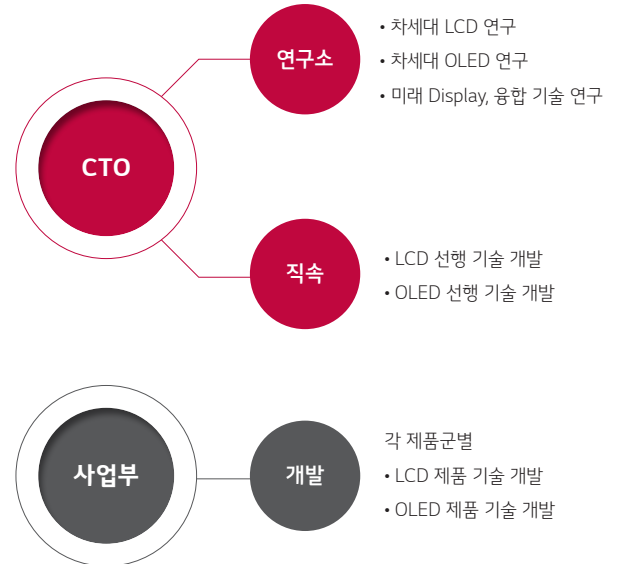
CTO

연구소

• 차세대 LCD 연구
• 차세대 OLED 연구
• 미래 Display, 융합 기술 연구

직속

• LCD 선행 기술 개발
• OLED 선행 기술 개발

사업부

개발

각 제품군별
• LCD 제품 기술 개발
• OLED 제품 기술 개발